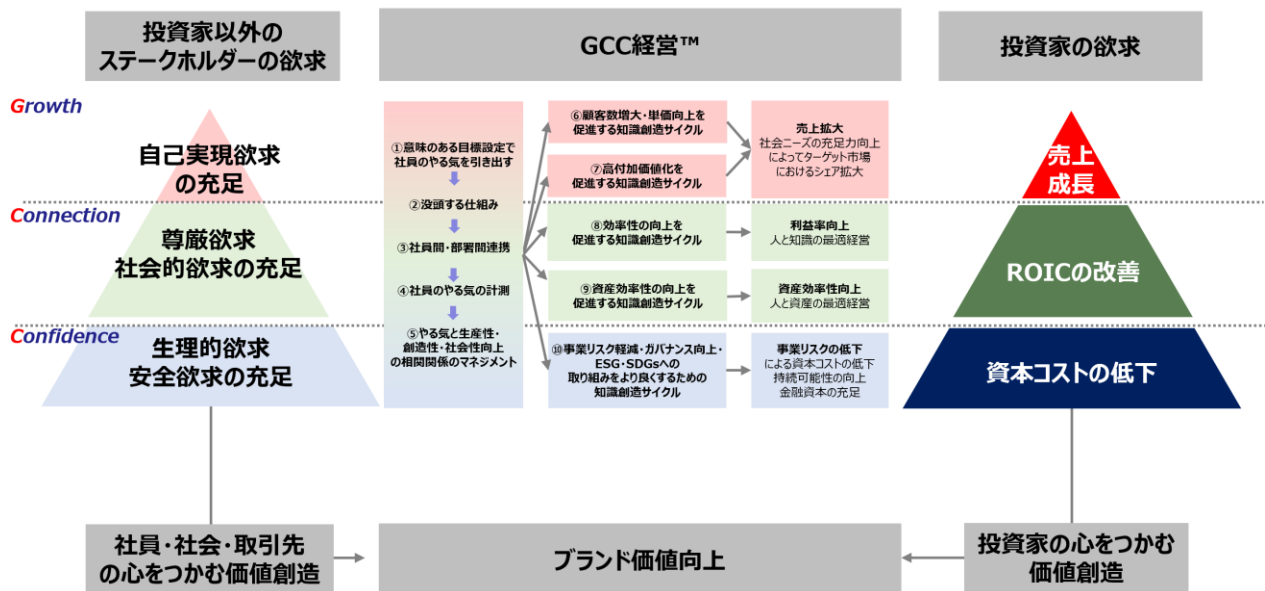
投資家以外の
ステークホルダーの欲求

GCC経営™

投資家の欲求

Growth

自己実現欲求
の充足

Connection

尊厳欲求
社会的欲求の充足

Confidence

生理的欲求
安全欲求の充足

①意味のある目標設定で社員のやる気を引き出す

②没頭する仕組み

③社員間・部署間連携

④社員のやる気の計測

⑤やる気と生産性・創造性・社会性向上の相関関係のマネジメント

⑥顧客数増大・単価向上を促進する知識創造サイクル

⑦高付加価値化を促進する知識創造サイクル

売上拡大
社会ニーズの充足力向上によってターゲット市場におけるシェア拡大

⑧効率性の向上を促進する知識創造サイクル

利益率向上
人と知識の最適経営

⑨資産効率性の向上を促進する知識創造サイクル

資産効率性向上
人と資産の最適経営

⑩事業リスク軽減・ガバナンス向上・ESG・SDGsへの取り組みをより良くするための知識創造サイクル

事業リスクの低下
による資本コストの低下
持続可能性の向上
金融資本の充足

売上
成長

ROICの改善

資本コストの低下

社員・社会・取引先
の心をつかむ価値創造

ブランド価値向上

投資家の心をつかむ
価値創造